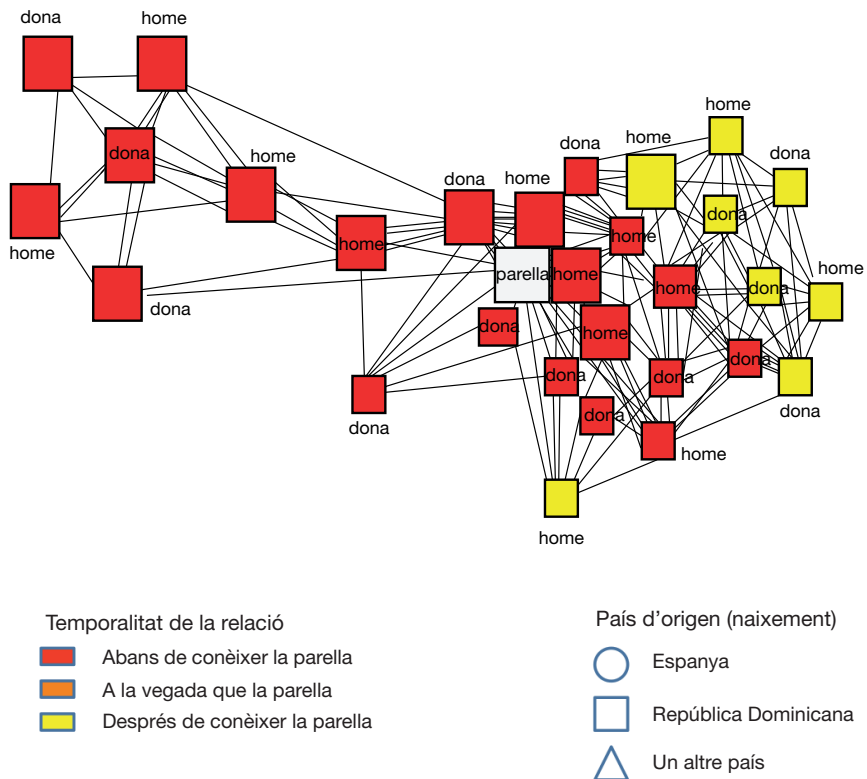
dona
home
dona
home
home
home
dona
home
dona
home
dona
home
home
dona
home
dona
parella
home
home
home
dona
home
dona
dona
home
dona
dona
dona
dona
dona
dona
home
home

Temporalitat de la relació
Abans de conèixer la parella
A la vegada que la parella
Després de conèixer la parella

País d'origen (naixement)
Espanya
República Dominicana
Un altre país